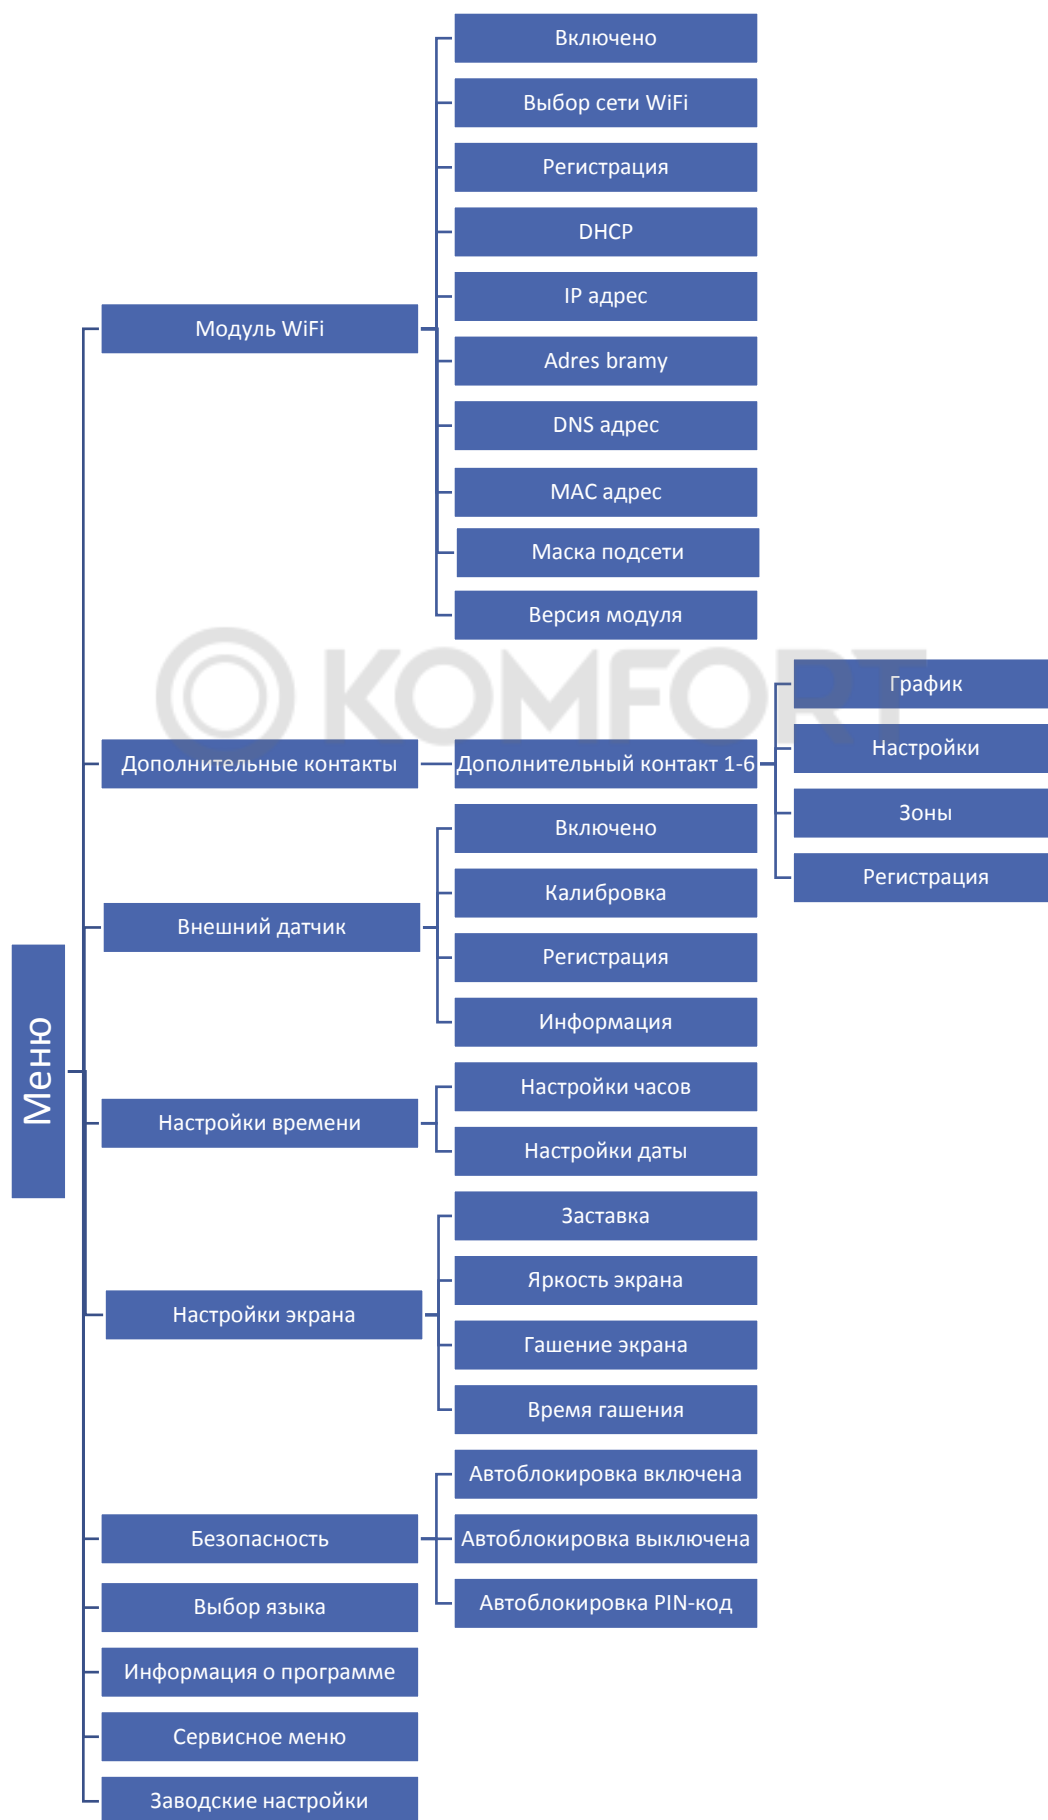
Меню

Модуль WiFi
Включено
Выбор сети WiFi
Регистрация
DHCP
IP адрес
Adres bramy
DNS адрес
MAC адрес
Маска подсети
Версия модуля

KOMFORT

Дополнительные контакты
Дополнительный контакт 1-6
График
Настройки
Зоны
Регистрация

Внешний датчик
Включено
Калибровка
Регистрация
Информация

Настройки времени
Настройки часов
Настройки даты

Настройки экрана
Заставка
Яркость экрана
Гашение экрана
Время гашения

Безопасность
Автоблокировка включена
Автоблокировка выключена
Автоблокировка PIN-код

Выбор языка
Информация о программе
Сервисное меню
Заводские настройки